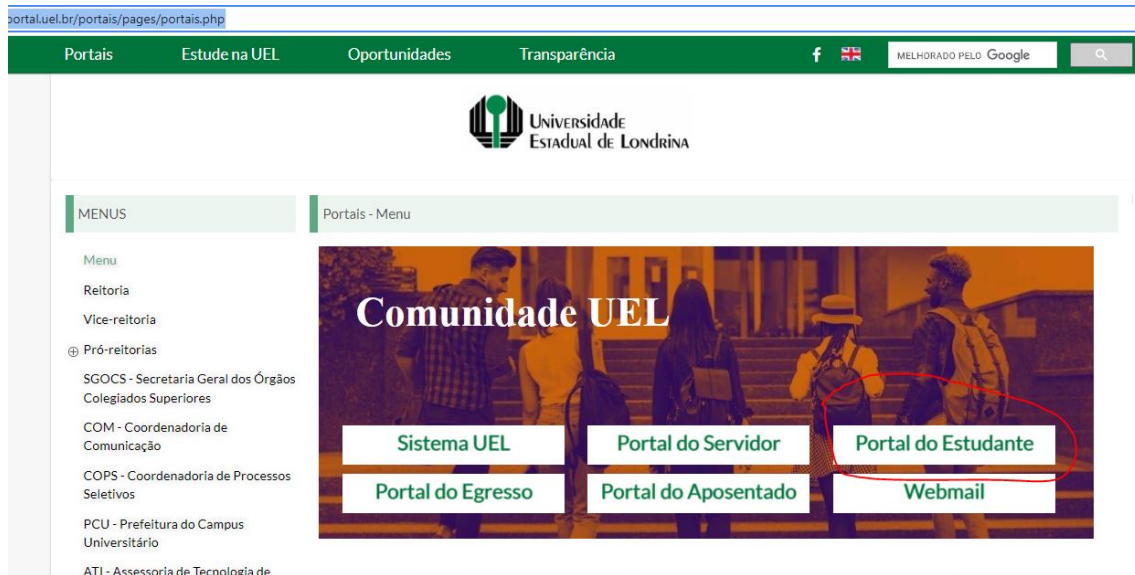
portal.uel.br/portais/pages/portais.php

Portais Estude na UEL Oportunidades Transparência

MELHORADO PELO Google

Universidade Estadual de Londrina

MENUS

Portais - Menu

Menu
Reitoria
Vice-reitoria
Pró-reitorias
SGOCS - Secretaria Geral dos Órgãos Colegiados Superiores
COM - Coordenadoria de Comunicação
COPS - Coordenadoria de Processos Seletivos
PCU - Prefeitura do Campus Universitário
ATI - Assessoria de Tecnologia de

Comunidade UEL

Sistema UEL
Portal do Servidor
Portal do Estudante
Portal do Egresso
Portal do Aposentado
Webmail